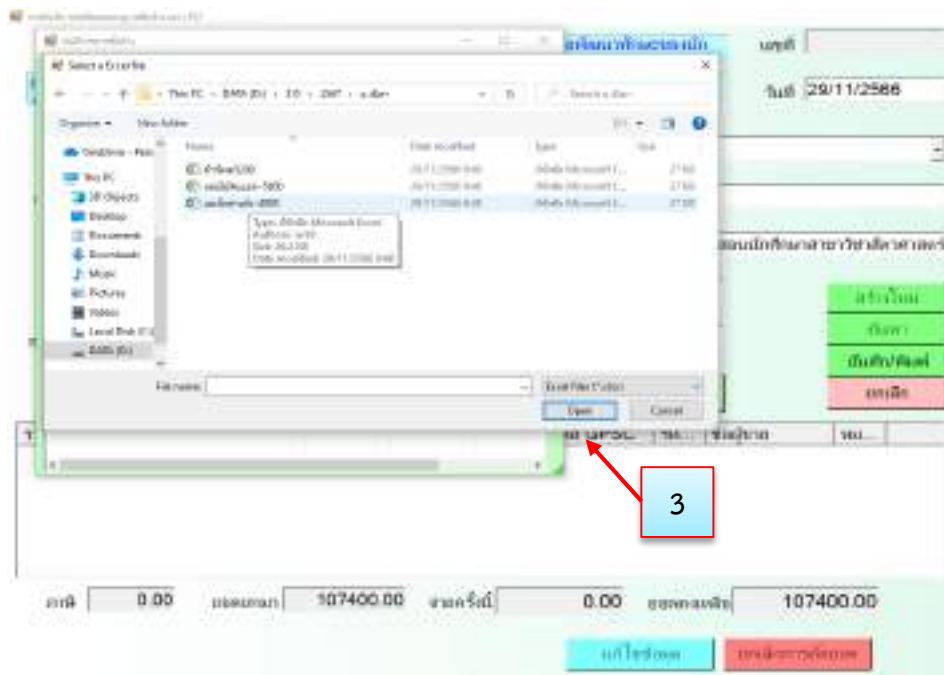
Select a Excel file

This PC › BMS (D:) › 3.0 › 2567 › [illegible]

Organize ▾ New folder

| Name | Date modified | Type | Size |
|---|---|---|---|
| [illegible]500 | 28/11/2566 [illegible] | Microsoft Excel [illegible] | 27 KB |
| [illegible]-5600 | 28/11/2566 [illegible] | Microsoft Excel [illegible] | 27 KB |
| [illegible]-4800 | 28/11/2566 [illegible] | Microsoft Excel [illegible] | 27 KB |

OneDrive
This PC
3D Objects
Desktop
Documents
Downloads
Music
Pictures
Videos
Local Disk (C:)
BMS (D:)

File name:
Excel Files (*.xlsx)
Open
Cancel

เลขที่
วันที่ 29/11/2566

สร้างใหม่
ค้นหา
บันทึก/พิมพ์
ยกเลิก

3

ภาษี 0.00 ยอดรวม 107400.00 ส่วนลด 0.00 ยอดรวมสุทธิ 107400.00

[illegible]